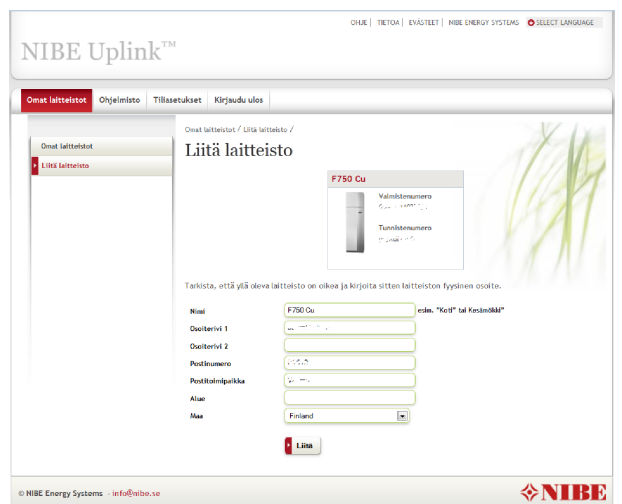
OHJE | TIETOA | EVASTEET | NIBE ENERGY SYSTEMS | SELECT LANGUAGE

NIBE Uplink™

Omat laitteistot | Ohjelmisto | Tiliasetukset | Kirjaudu ulos

Omat laitteistot
Liitä laitteisto

Omat laitteistot / Liitä laitteisto /

Liitä laitteisto

F750 Cu
Valmistenumero
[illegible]
Tunnistenumero
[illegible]

Tarkista, että yllä oleva laitteisto on oikea ja kirjoita sitten laitteiston fyysinen osoite.

Nimi: F750 Cu esim. "Koti" tai Kesämökki"
Osoiterivi 1: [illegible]
Osoiterivi 2:
Postinumero: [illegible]
Postitoimipaikka: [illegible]
Alue:
Maa: Finland

Liitä

© NIBE Energy Systems - info@nibe.se

NIBE